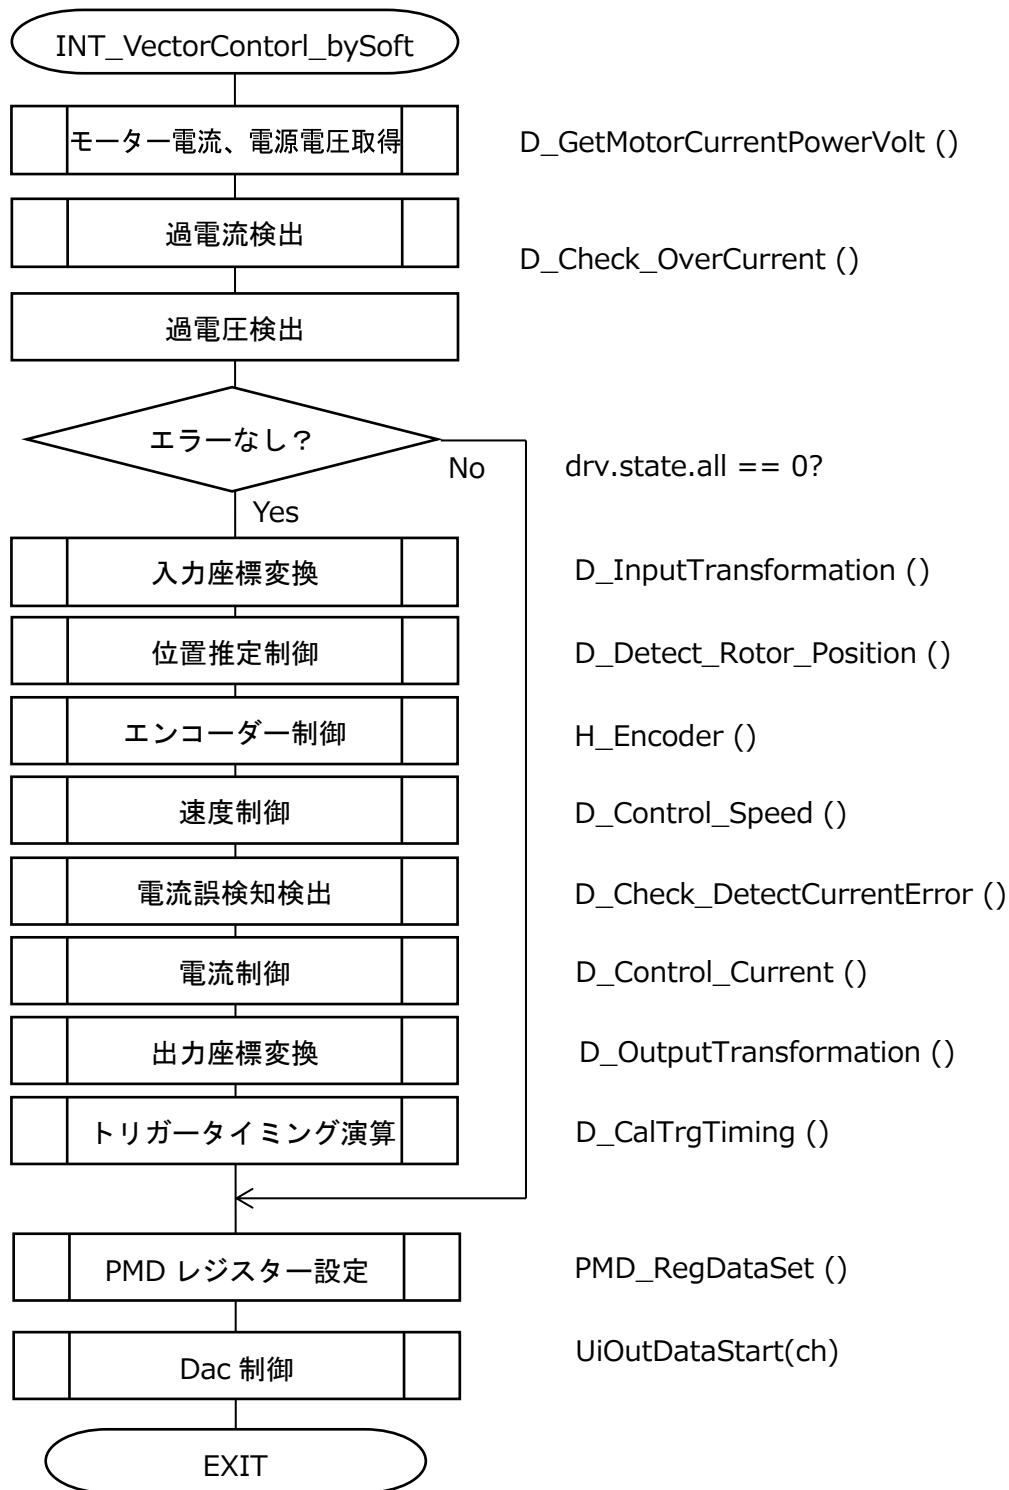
INT_VectorContorl_bySoft

モーター電流、電源電圧取得

D_GetMotorCurrentPowerVolt ()

過電流検出

D_Check_OverCurrent ()

過電圧検出

エラーなし？

No

drv.state.all == 0?

Yes

入力座標変換

D_InputTransformation ()

位置推定制御

D_Detect_Rotor_Position ()

エンコーダー制御

H_Encoder ()

速度制御

D_Control_Speed ()

電流誤検知検出

D_Check_DetectCurrentError ()

電流制御

D_Control_Current ()

出力座標変換

D_OutputTransformation ()

トリガータイミング演算

D_CalTrgTiming ()

PMD レジスター設定

PMD_RegDataSet ()

Dac 制御

UiOutDataStart(ch)

EXIT